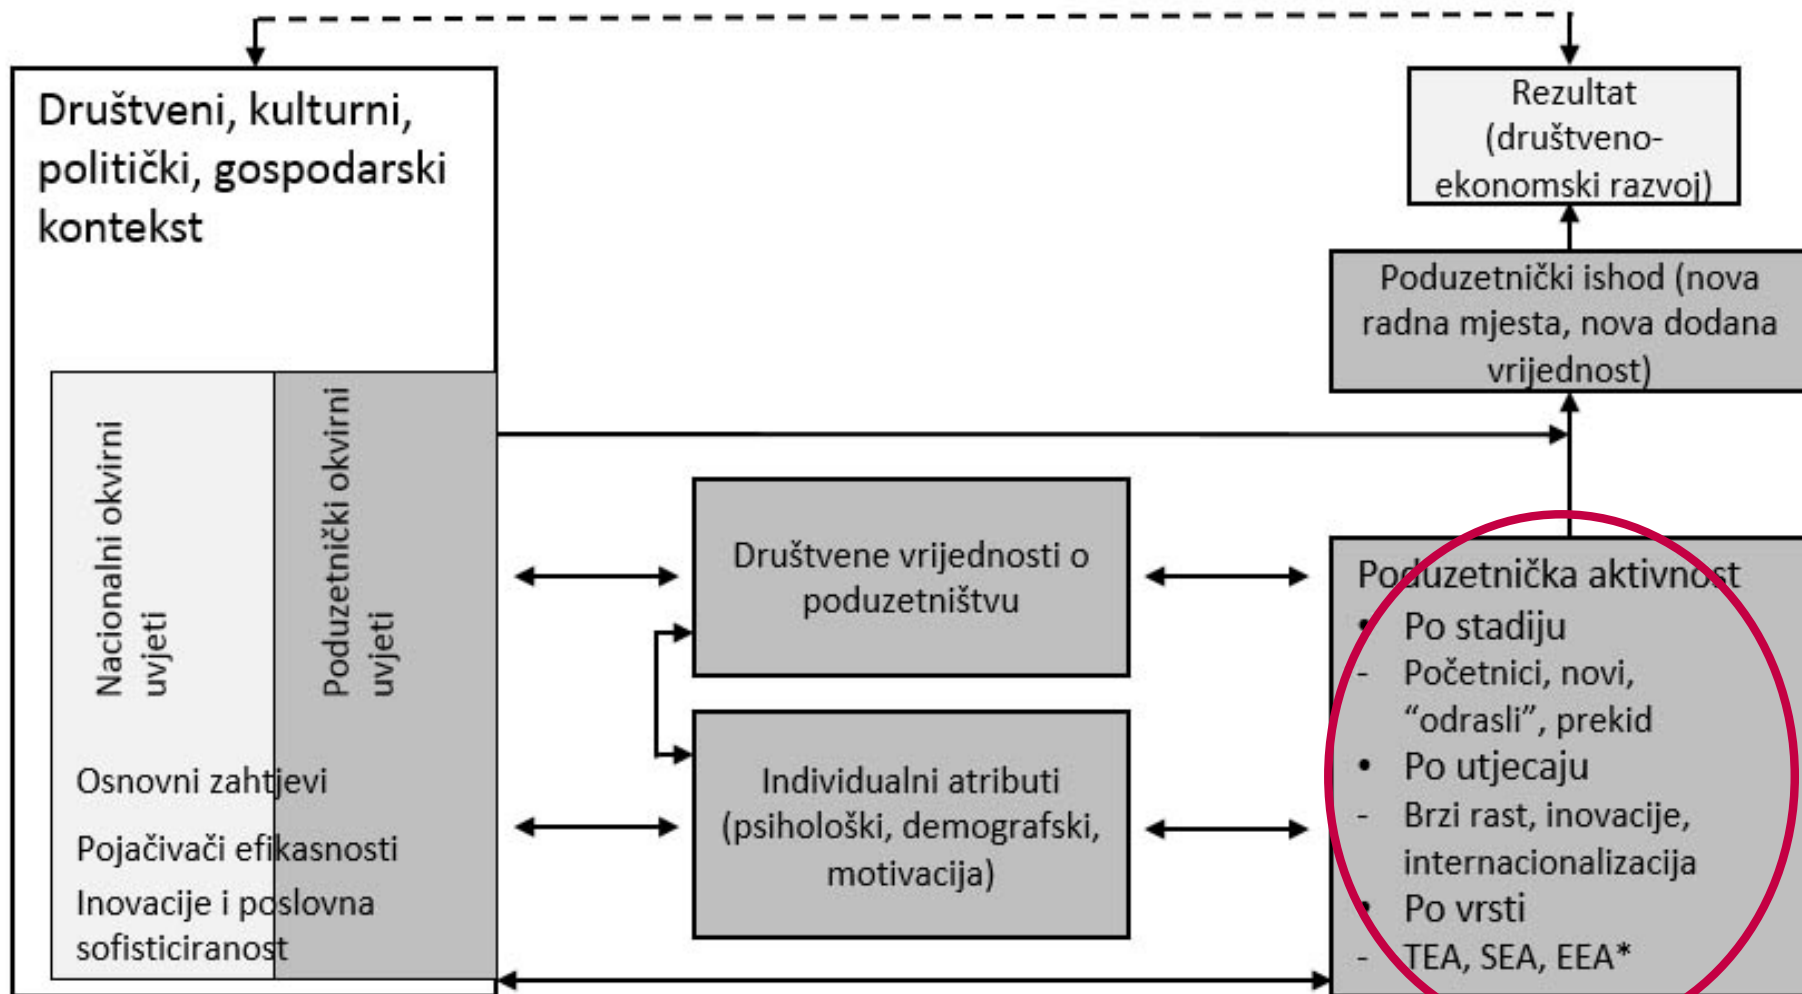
Društveni, kulturni, politički, gospodarski kontekst

Nacionalni okvirni uvjeti

Poduzetnički okvirni uvjeti

Osnovni zahtjevi

Pojačivači efikasnosti

Inovacije i poslovna sofisticiranost

Društvene vrijednosti o poduzetništvu

Individualni atributi (psihološki, demografski, motivacija)

Rezultat (društveno-ekonomski razvoj)

Poduzetnički ishod (nova radna mjesta, nova dodana vrijednost)

Poduzetnička aktivnost
• Po stadiju
- Početnici, novi, "odrasli", prekid
• Po utjecaju
- Brzi rast, inovacije, internacionalizacija
• Po vrsti
- TEA, SEA, EEA*